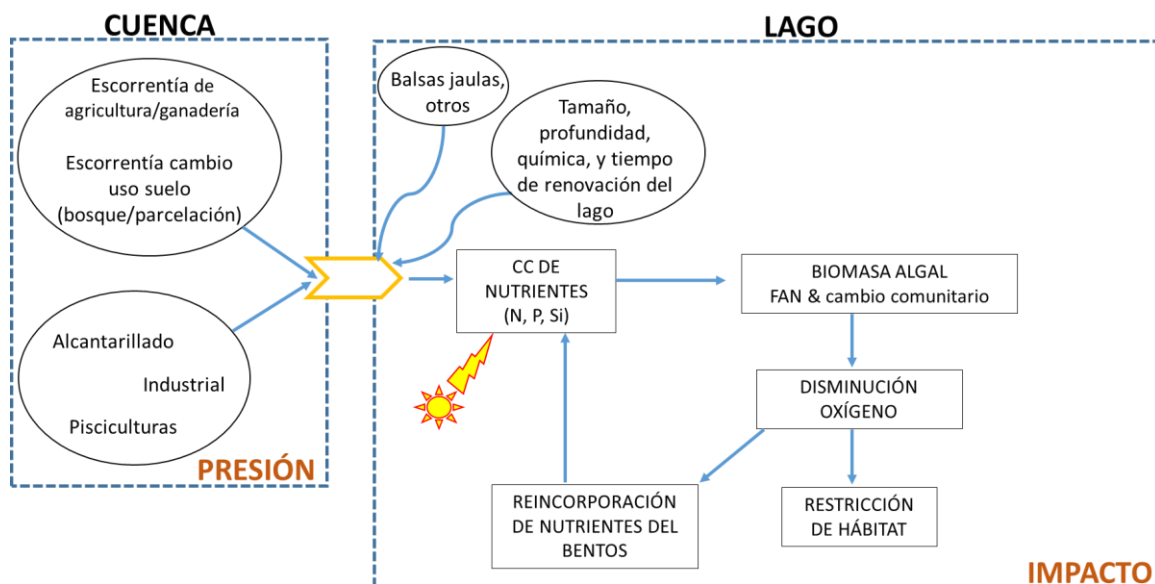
CUENCA

Escorrentía de agricultura/ganadería

Escorrentía cambio uso suelo (bosque/parcelación)

Alcantarillado

Industrial

Pisciculturas

PRESIÓN

LAGO

Balsas jaulas, otros

Tamaño, profundidad, química, y tiempo de renovación del lago

CC DE NUTRIENTES (N, P, Si)

BIOMASA ALGAL FAN & cambio comunitario

DISMINUCIÓN OXÍGENO

REINCORPORACIÓN DE NUTRIENTES DEL BENTOS

RESTRICCIÓN DE HÁBITAT

IMPACTO